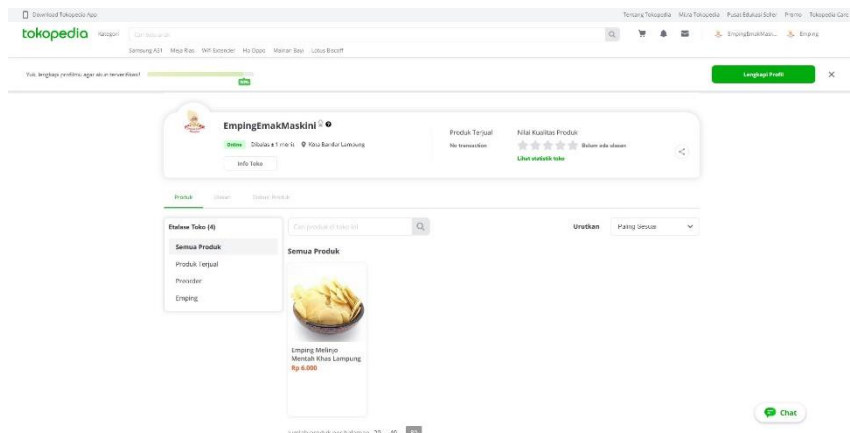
Download Tokopedia App

Tentang Tokopedia Mitra Tokopedia Pusat Edukasi Seller Promo Tokopedia Care

tokopedia Kategori Cari barang di

Samsung A31 Meja Rias Wifi Extender Hp Oppo Mainan Bayi Lotus Biscoff

EmpingEmakMaskin... Emping

Yuk, lengkapi profilmu agar akun terverifikasi!

Lengkapi Profil

EmpingEmakMaskini

Online Dibuka s 1 menit Kota Bandar Lampung

Info Toko

Produk Terjual
No transaction

Nilai Kualitas Produk
Belum ada ulasan
Lihat statistik toko

Produk Ulasan Diskusi Produk

Etalase Toko (4)
Semua Produk
Produk Terjual
Preorder
Emping

Cari produk di toko ini

Urutkan Paling Sesuai

Semua Produk

Emping Melinjo Mentah Khas Lampung
Rp 6.000

Chat

Jumlah produk per halaman: 20 40 80